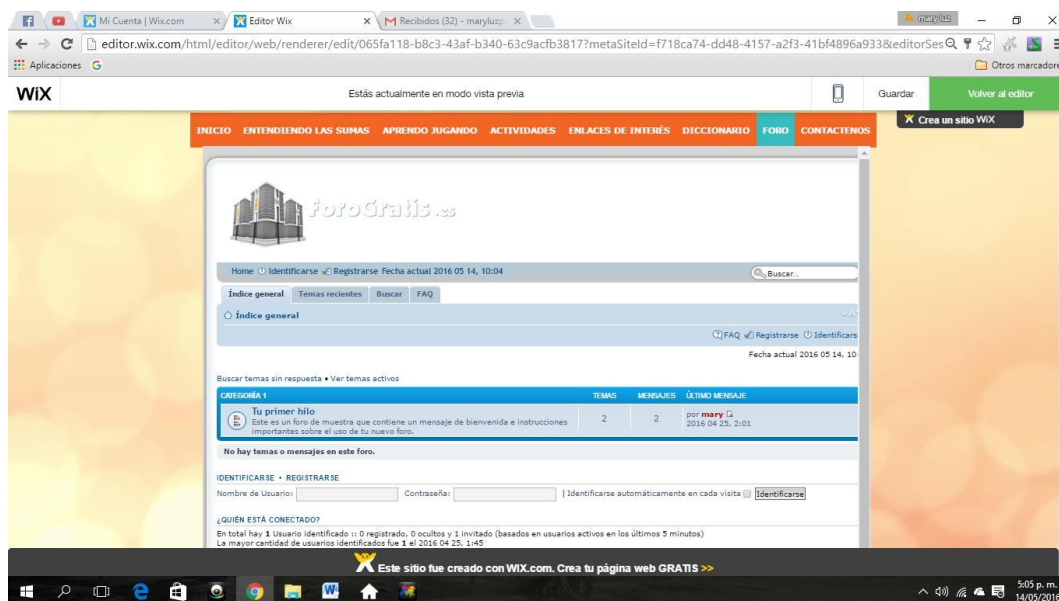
Mi Cuenta | Wix.com × Editor Wix × Recibidos (32) - maryluzp ×
mary luz
editor.wix.com/html/editor/web/renderer/edit/065fa118-b8c3-43af-b340-63c9acfb3817?metaSiteId=f718ca74-dd48-4157-a2f3-41bf4896a933&editorSes
Aplicaciones G
Otros marcadores

WiX
Estás actualmente en modo vista previa
Guardar
Volver al editor
Crea un sitio WiX

INICIO ENTENDIENDO LAS SUMAS APRENDO JUGANDO ACTIVIDADES ENLACES DE INTERÉS DICCIONARIO FORO CONTACTENOS

ForoGratis.es

Home Identificarse Registrarse Fecha actual 2016 05 14, 10:04
Buscar...

Índice general Temas recientes Buscar FAQ

Índice general

FAQ Registrarse Identificarse

Fecha actual 2016 05 14, 10:

Buscar temas sin respuesta • Ver temas activos

| CATEGORÍA 1 | TEMAS | MENSAJES | ÚLTIMO MENSAJE |
|---|---|---|---|
| Tu primer hilo Este es un foro de muestra que contiene un mensaje de bienvenida e instrucciones importantes sobre el uso de tu nuevo foro. | 2 | 2 | por mary 2016 04 25, 2:01 |

No hay temas o mensajes en este foro.

IDENTIFICARSE • REGISTRARSE
Nombre de Usuario: Contraseña: | Identificarse automáticamente en cada visita Identificarse

¿QUIÉN ESTÁ CONECTADO?
En total hay 1 Usuario identificado :: 0 registrado, 0 ocultos y 1 invitado (basados en usuarios activos en los últimos 5 minutos)
La mayor cantidad de usuarios identificados fue 1 el 2016 04 25, 1:45

Este sitio fue creado con WIX.com. Crea tu página web GRATIS >>

5:05 p. m.
14/05/2016